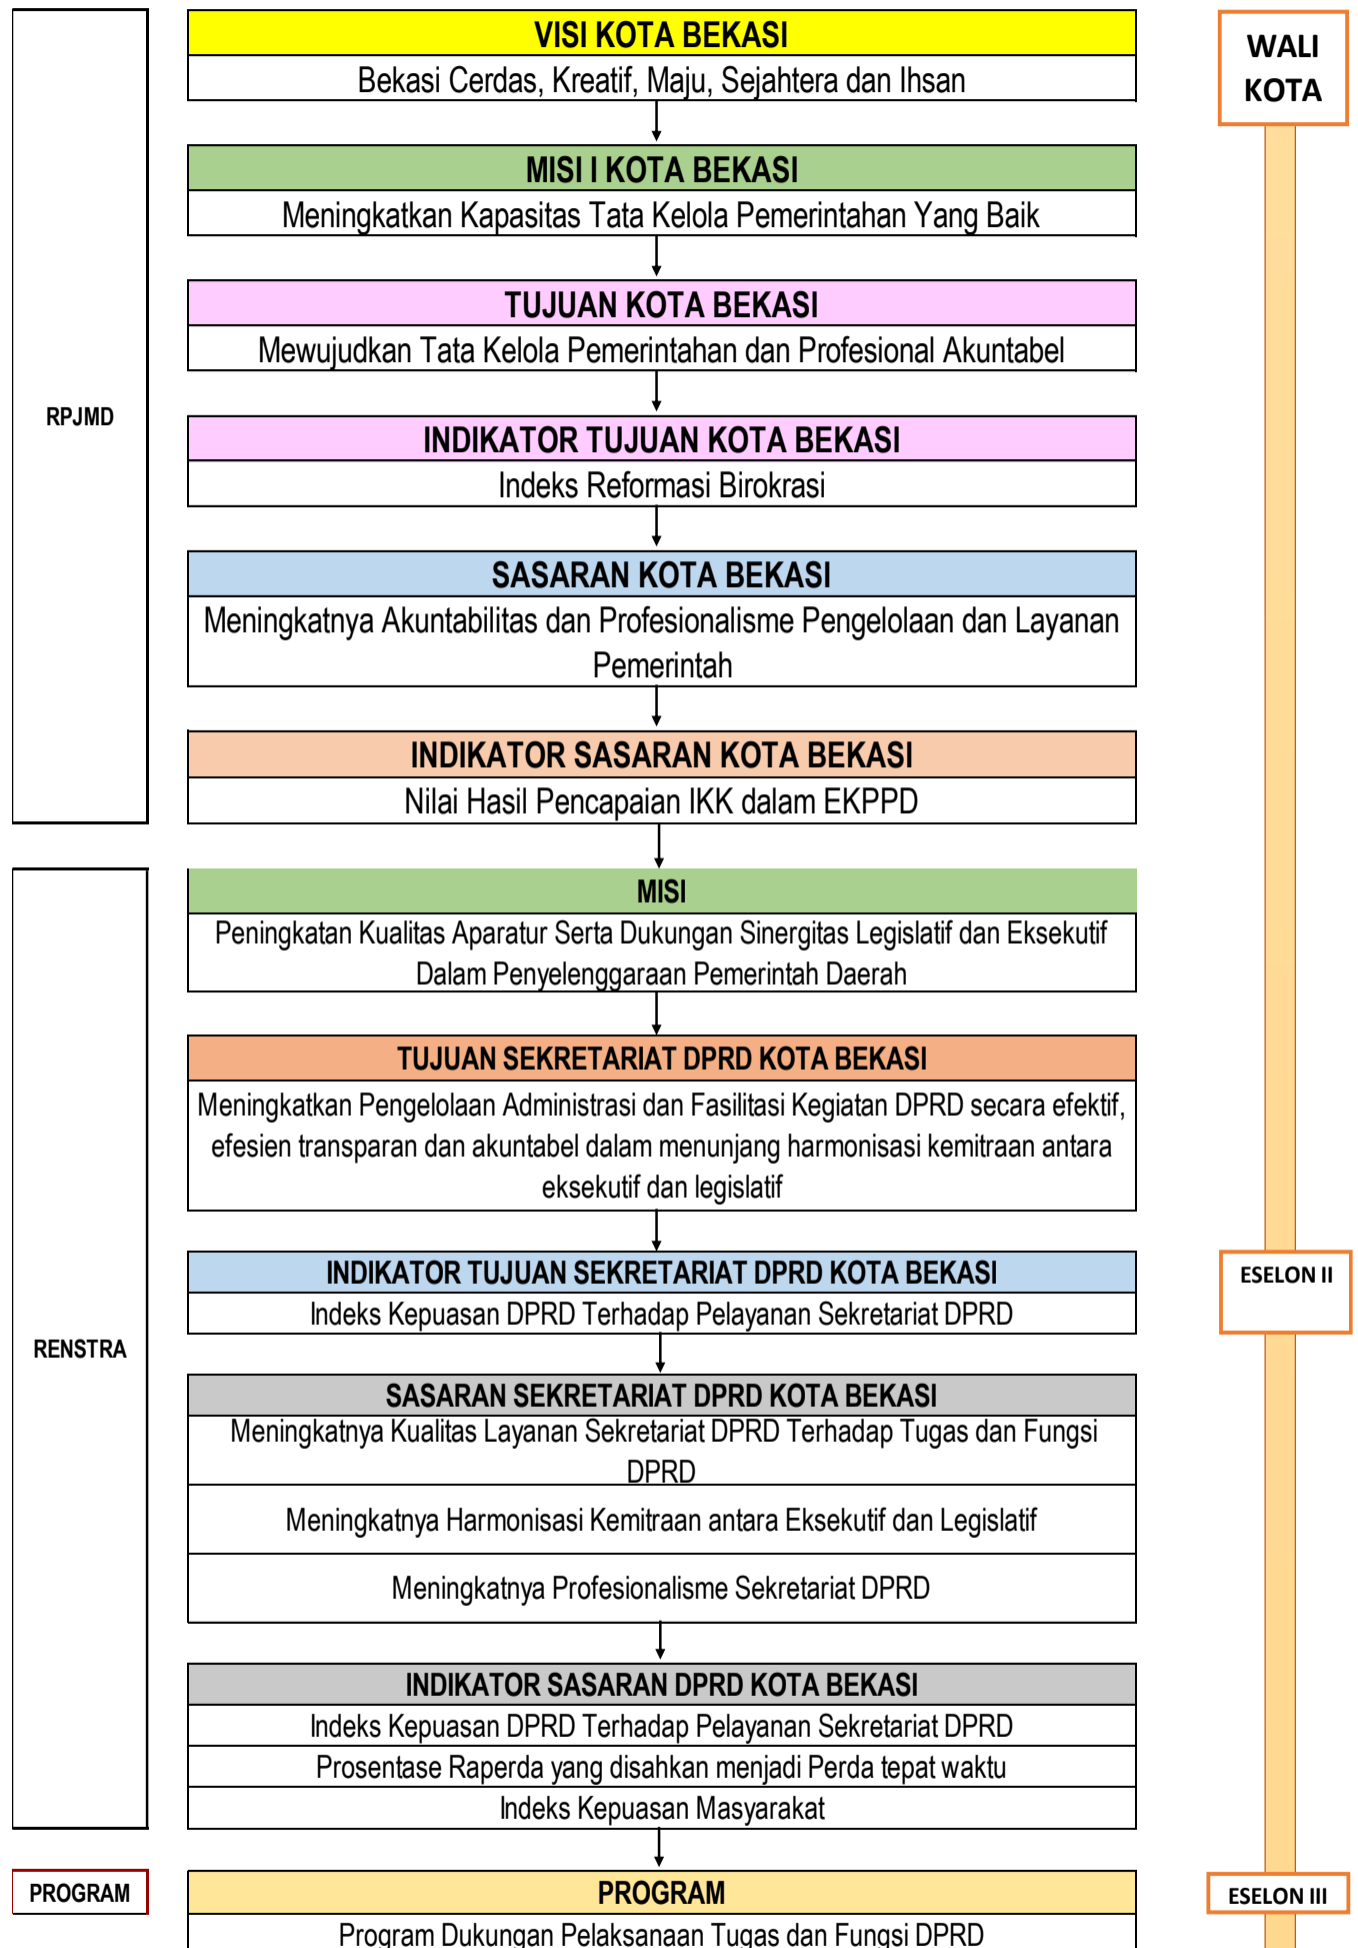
RPJMD

VISI KOTA BEKASI

Bekasi Cerdas, Kreatif, Maju, Sejahtera dan Ihsan

MISI I KOTA BEKASI

Meningkatkan Kapasitas Tata Kelola Pemerintahan Yang Baik

TUJUAN KOTA BEKASI

Mewujudkan Tata Kelola Pemerintahan dan Profesional Akuntabel

INDIKATOR TUJUAN KOTA BEKASI

Indeks Reformasi Birokrasi

SASARAN KOTA BEKASI

Meningkatnya Akuntabilitas dan Profesionalisme Pengelolaan dan Layanan Pemerintah

INDIKATOR SASARAN KOTA BEKASI

Nilai Hasil Pencapaian IKK dalam EKPPD

WALI KOTA

RENSTRA

MISI

Peningkatan Kualitas Aparatur Serta Dukungan Sinergitas Legislatif dan Eksekutif Dalam Penyelenggaraan Pemerintah Daerah

TUJUAN SEKRETARIAT DPRD KOTA BEKASI

Meningkatkan Pengelolaan Administrasi dan Fasilitasi Kegiatan DPRD secara efektif, efesien transparan dan akuntabel dalam menunjang harmonisasi kemitraan antara eksekutif dan legislatif

INDIKATOR TUJUAN SEKRETARIAT DPRD KOTA BEKASI

Indeks Kepuasan DPRD Terhadap Pelayanan Sekretariat DPRD

ESELON II

SASARAN SEKRETARIAT DPRD KOTA BEKASI

Meningkatnya Kualitas Layanan Sekretariat DPRD Terhadap Tugas dan Fungsi DPRD

Meningkatnya Harmonisasi Kemitraan antara Eksekutif dan Legislatif

Meningkatnya Profesionalisme Sekretariat DPRD

INDIKATOR SASARAN DPRD KOTA BEKASI

Indeks Kepuasan DPRD Terhadap Pelayanan Sekretariat DPRD

Prosentase Raperda yang disahkan menjadi Perda tepat waktu

Indeks Kepuasan Masyarakat

PROGRAM

PROGRAM

ESELON III

Program Dukungan Pelaksanaan Tugas dan Fungsi DPRD